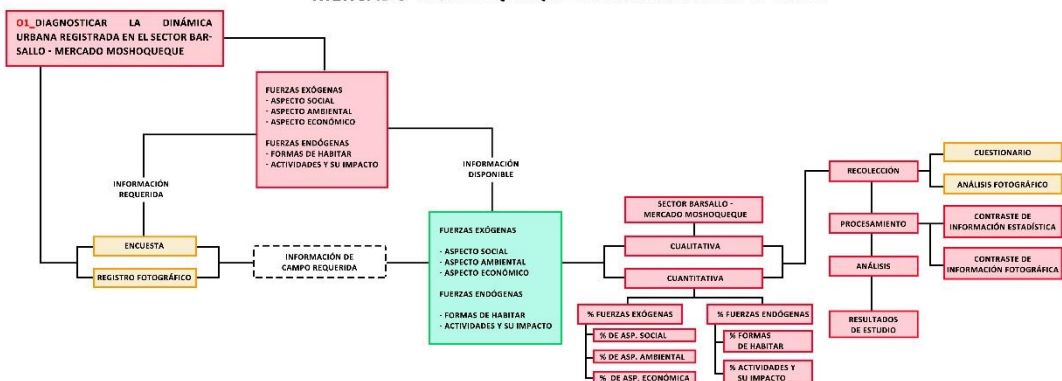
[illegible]

O1_DIAGNOSTICAR LA DINÁMICA URBANA REGISTRADA EN EL SECTOR BARSALLO - MERCADO MOSHOQUEQUE

FUERZAS EXÓGENAS
- ASPECTO SOCIAL
- ASPECTO AMBIENTAL
- ASPECTO ECONÓMICO

FUERZAS ENDÓGENAS
- FORMAS DE HABITAR
- ACTIVIDADES Y SU IMPACTO

INFORMACIÓN REQUERIDA

INFORMACIÓN DISPONIBLE

ENCUESTA

REGISTRO FOTOGRÁFICO

INFORMACIÓN DE CAMPO REQUERIDA

FUERZAS EXÓGENAS

- ASPECTO SOCIAL
- ASPECTO AMBIENTAL
- ASPECTO ECONÓMICO

FUERZAS ENDÓGENAS

- FORMAS DE HABITAR
- ACTIVIDADES Y SU IMPACTO

SECTOR BARSALLO - MERCADO MOSHOQUEQUE

CUALITATIVA

CUANTITATIVA

% FUERZAS EXÓGENAS

% DE ASP. SOCIAL

% DE ASP. AMBIENTAL

% DE ASP. ECONÓMICA

% FUERZAS ENDÓGENAS

% FORMAS DE HABITAR

% ACTIVIDADES Y SU IMPACTO

RECOLECCIÓN

CUESTIONARIO

ANÁLISIS FOTOGRÁFICO

PROCESAMIENTO

CONTRASTE DE INFORMACIÓN ESTADÍSTICA

CONTRASTE DE INFORMACIÓN FOTOGRÁFICA

ANÁLISIS

RESULTADOS DE ESTUDIO